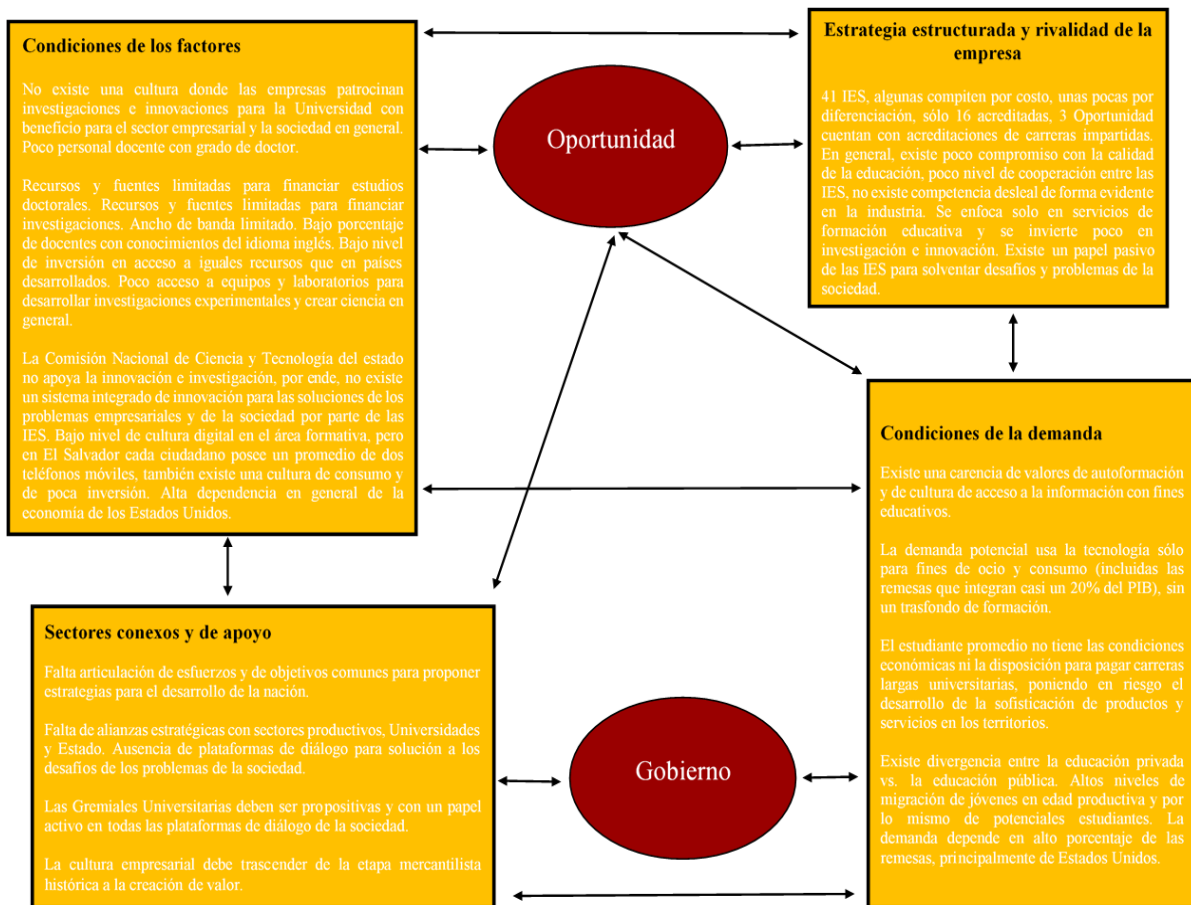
**Condiciones de los factores**

No existe una cultura donde las empresas patrocinan investigaciones e innovaciones para la Universidad con beneficio para el sector empresarial y la sociedad en general. Poco personal docente con grado de doctor.

Recursos y fuentes limitadas para financiar estudios doctorales. Recursos y fuentes limitadas para financiar investigaciones. Ancho de banda limitado. Bajo porcentaje de docentes con conocimientos del idioma inglés. Bajo nivel de inversión en acceso a iguales recursos que en países desarrollados. Poco acceso a equipos y laboratorios para desarrollar investigaciones experimentales y crear ciencia en general.

La Comisión Nacional de Ciencia y Tecnología del estado no apoya la innovación e investigación, por ende, no existe un sistema integrado de innovación para las soluciones de los problemas empresariales y de la sociedad por parte de las IES. Bajo nivel de cultura digital en el área formativa, pero en El Salvador cada ciudadano posee un promedio de dos teléfonos móviles, también existe una cultura de consumo y de poca inversión. Alta dependencia en general de la economía de los Estados Unidos.

Oportunidad

**Estrategia estructurada y rivalidad de la empresa**

41 IES, algunas compiten por costo, unas pocas por diferenciación, sólo 16 acreditadas, 3 Oportunidad cuentan con acreditaciones de carreras impartidas. En general, existe poco compromiso con la calidad de la educación, poco nivel de cooperación entre las IES, no existe competencia desleal de forma evidente en la industria. Se enfoca solo en servicios de formación educativa y se invierte poco en investigación e innovación. Existe un papel pasivo de las IES para solventar desafíos y problemas de la sociedad.

**Condiciones de la demanda**

Existe una carencia de valores de autoformación y de cultura de acceso a la información con fines educativos.

La demanda potencial usa la tecnología sólo para fines de ocio y consumo (incluidas las remesas que integran casi un 20% del PIB), sin un trasfondo de formación.

El estudiante promedio no tiene las condiciones económicas ni la disposición para pagar carreras largas universitarias, poniendo en riesgo el desarrollo de la sofisticación de productos y servicios en los territorios.

Existe divergencia entre la educación privada vs. la educación pública. Altos niveles de migración de jóvenes en edad productiva y por lo mismo de potenciales estudiantes. La demanda depende en alto porcentaje de las remesas, principalmente de Estados Unidos.

**Sectores conexos y de apoyo**

Falta articulación de esfuerzos y de objetivos comunes para proponer estrategias para el desarrollo de la nación.

Falta de alianzas estratégicas con sectores productivos, Universidades y Estado. Ausencia de plataformas de diálogo para solución a los desafíos de los problemas de la sociedad.

Las Gremiales Universitarias deben ser propositivas y con un papel activo en todas las plataformas de diálogo de la sociedad.

La cultura empresarial debe trascender de la etapa mercantilista histórica a la creación de valor.

Gobierno